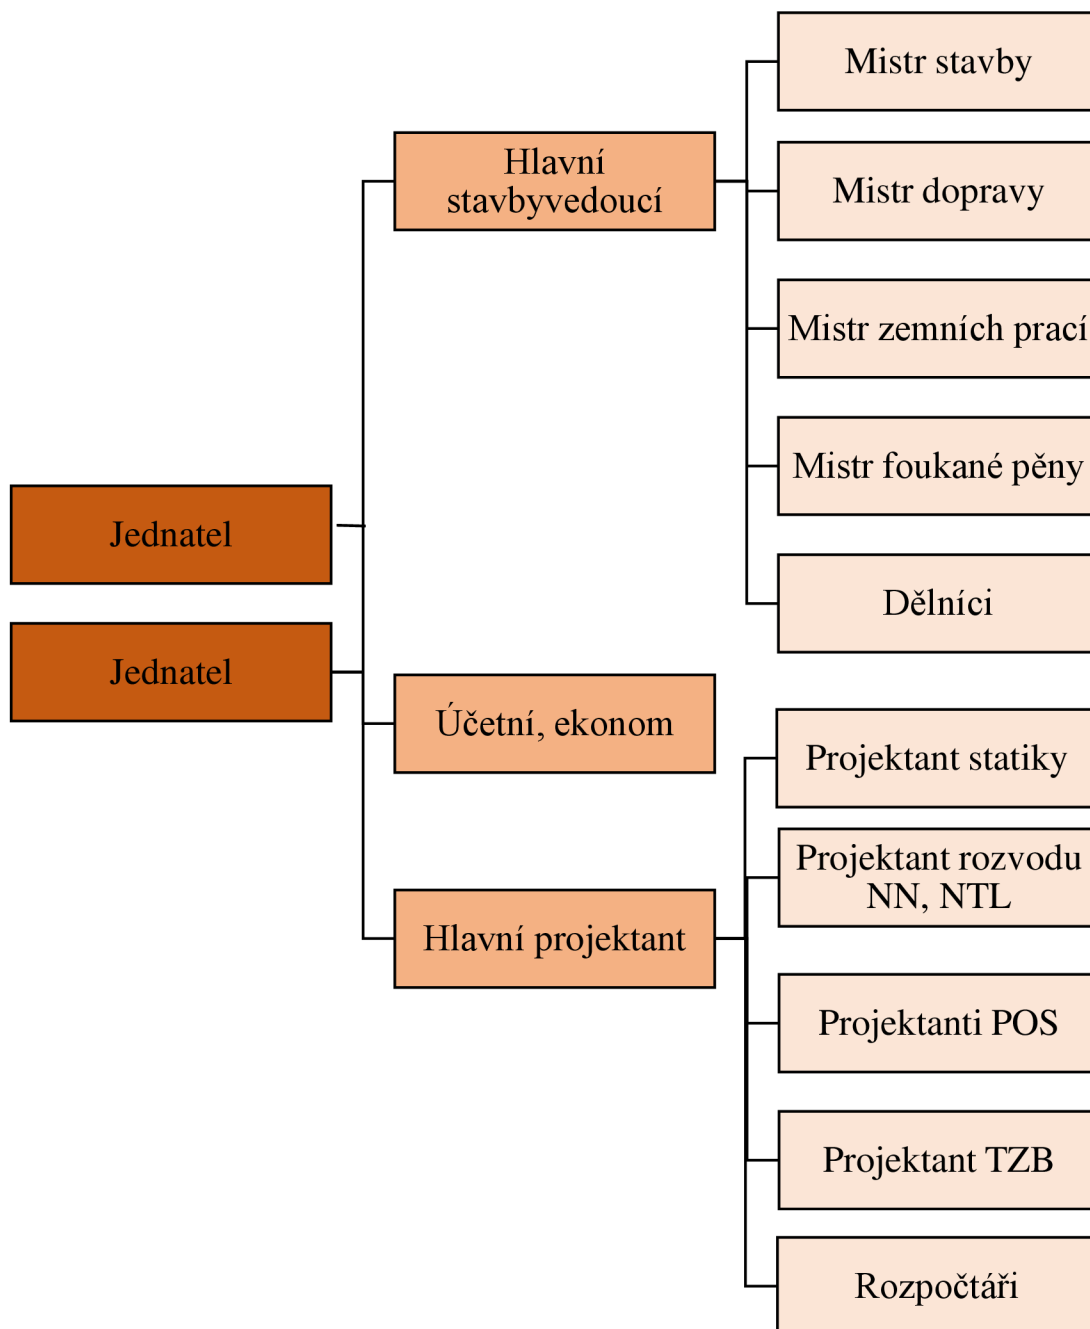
Jednatel

Jednatel

Hlavní stavbyvedoucí

Účetní, ekonom

Hlavní projektant

Mistr stavby

Mistr dopravy

Mistr zemních prací

Mistr foukané pěny

Dělníci

Projektant statiky

Projektant rozvodu NN, NTL

Projektanti POS

Projektant TZB

Rozpočtáři